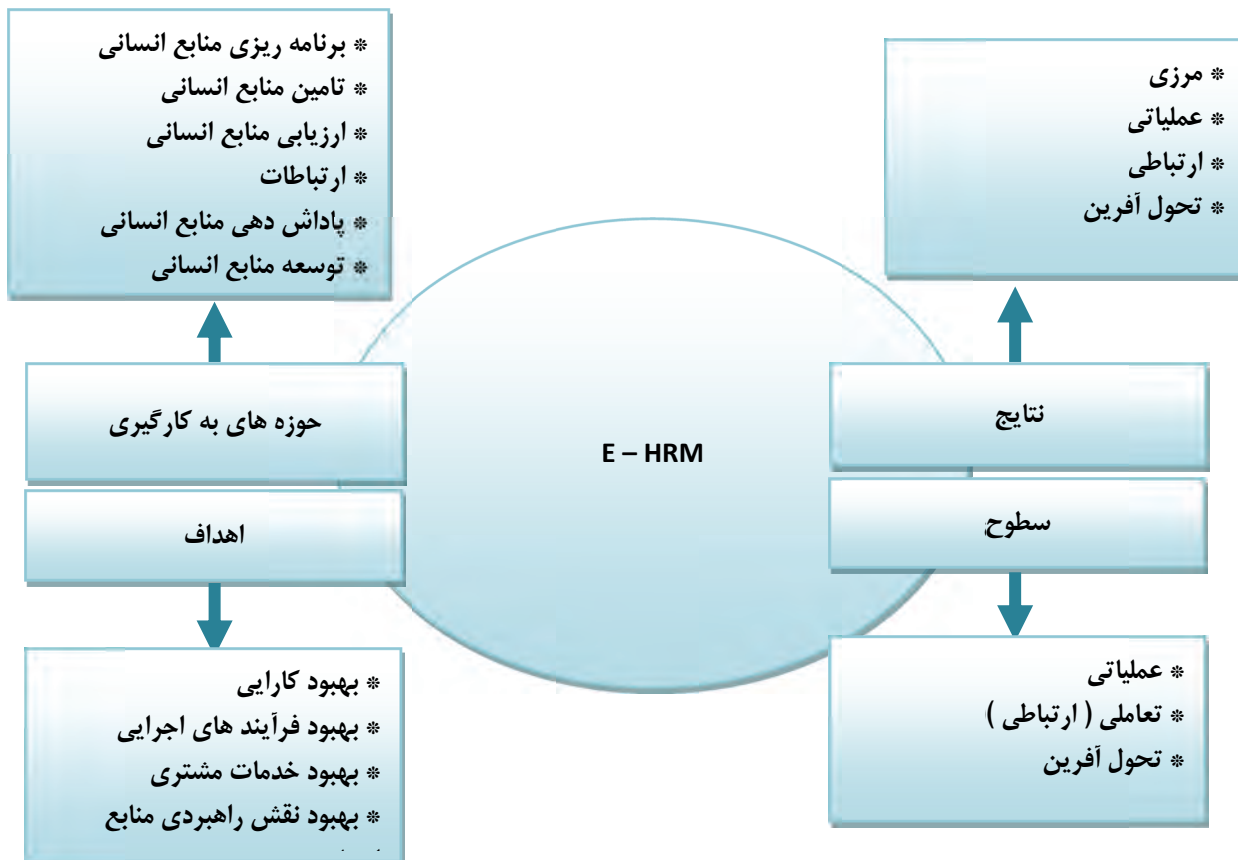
* برنامه ریزی منابع انسانی
* تامین منابع انسانی
* ارزیابی منابع انسانی
* ارتباطات
* پاداش دهی منابع انسانی
* توسعه منابع انسانی

* مرزی
* عملیاتی
* ارتباطی
* تحول آفرین

حوزه های به کارگیری

E – HRM

نتایج

اهداف

سطوح

* بهبود کارایی
* بهبود فرآیند های اجرایی
* بهبود خدمات مشتری
* بهبود نقش راهبردی منابع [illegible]

* عملیاتی
* تعاملی ( ارتباطی )
* تحول آفرین